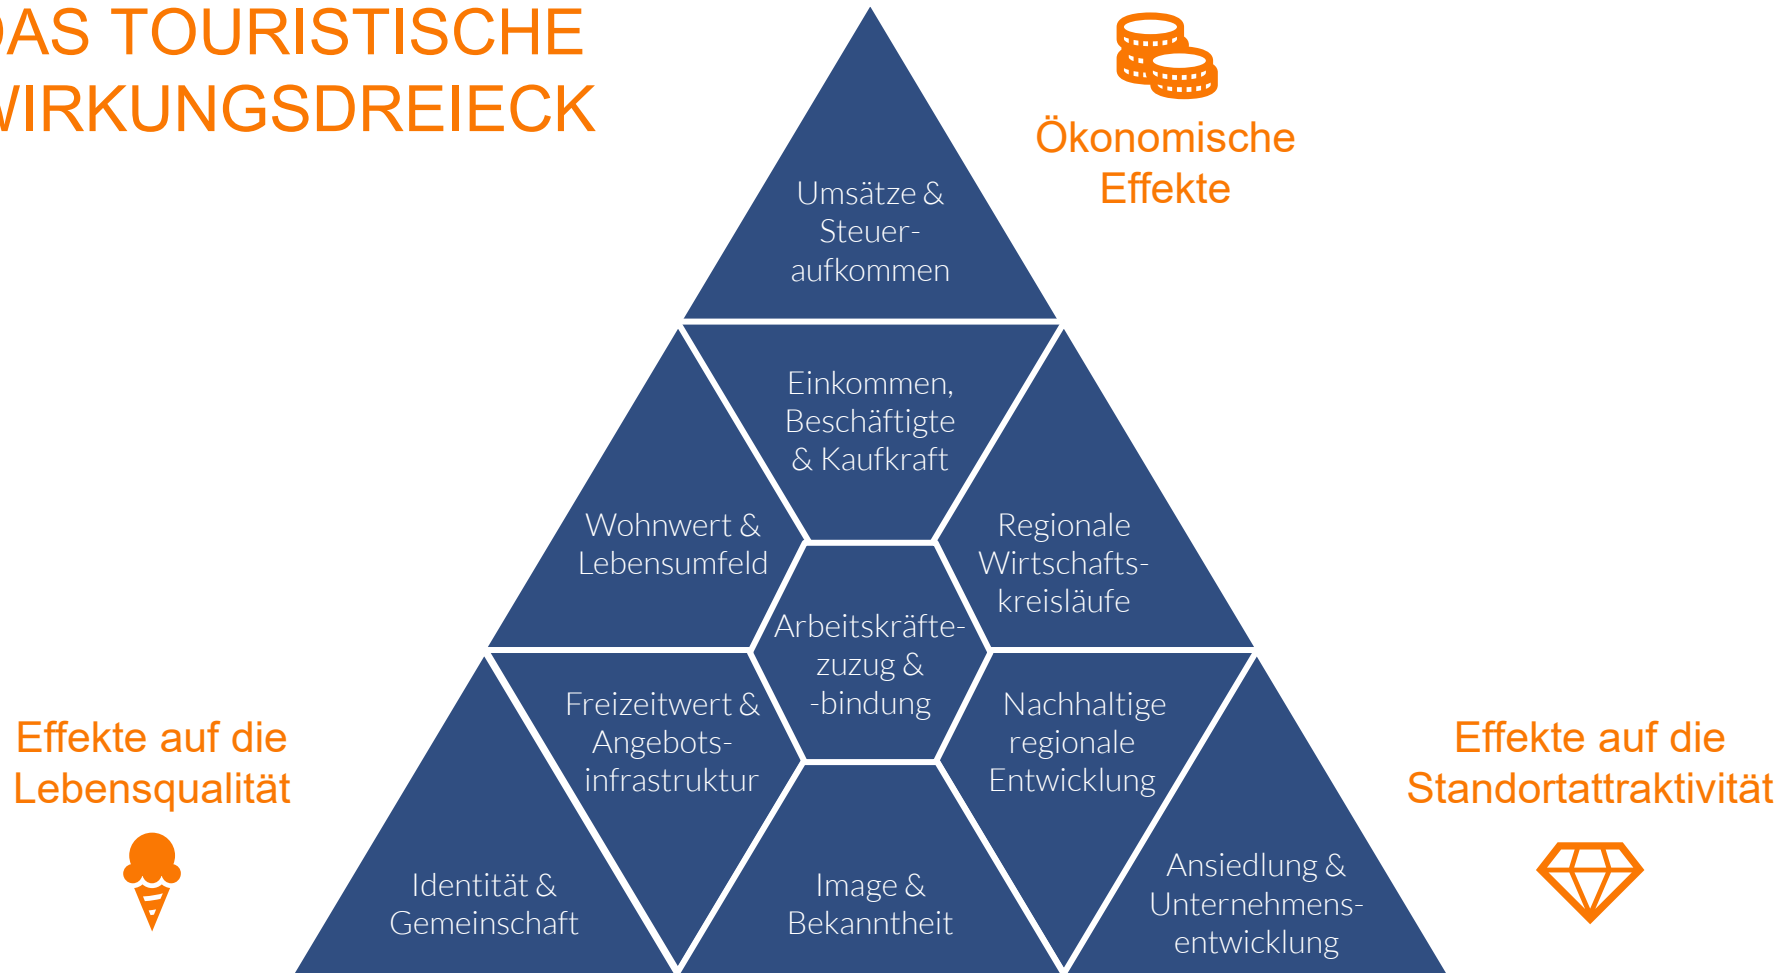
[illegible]AS TOURISTISCHE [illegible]IRKUNGSDREIECK

Ökonomische Effekte

Umsätze & Steuer-aufkommen

Einkommen, Beschäftigte & Kaufkraft

Wohnwert & Lebensumfeld

Regionale Wirtschafts-kreisläufe

Arbeitskräfte-zuzug & -bindung

Freizeitwert & Angebots-infrastruktur

Nachhaltige regionale Entwicklung

Effekte auf die Lebensqualität

Effekte auf die Standortattraktivität

Identität & Gemeinschaft

Image & Bekanntheit

Ansiedlung & Unternehmens-entwicklung